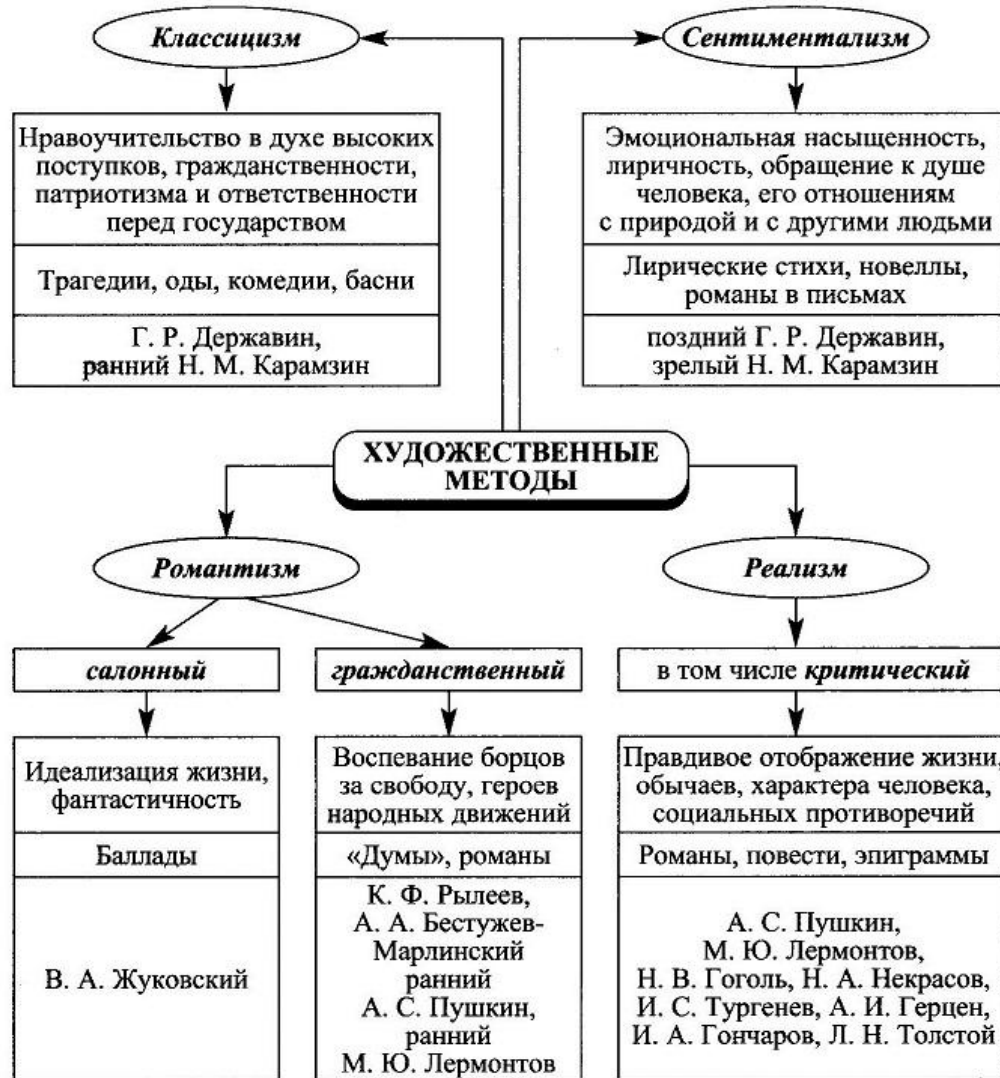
Классицизм

Нравоучительство в духе высоких поступков, гражданственности, патриотизма и ответственности перед государством

Трагедии, оды, комедии, басни

Г. Р. Державин, ранний Н. М. Карамзин

Сентиментализм

Эмоциональная насыщенность, лиричность, обращение к душе человека, его отношениям с природой и с другими людьми

Лирические стихи, новеллы, романы в письмах

поздний Г. Р. Державин, зрелый Н. М. Карамзин

ХУДОЖЕСТВЕННЫЕ МЕТОДЫ

Романтизм

салонный

Идеализация жизни, фантастичность

Баллады

В. А. Жуковский

гражданственный

Воспевание борцов за свободу, героев народных движений

«Думы», романы

К. Ф. Рылеев, А. А. Бестужев-Марлинский ранний А. С. Пушкин, ранний М. Ю. Лермонтов

Реализм

в том числе критический

Правдивое отображение жизни, обычаев, характера человека, социальных противоречий

Романы, повести, эпиграммы

А. С. Пушкин, М. Ю. Лермонтов, Н. В. Гоголь, Н. А. Некрасов, И. С. Тургенев, А. И. Герцен, И. А. Гончаров, Л. Н. Толстой